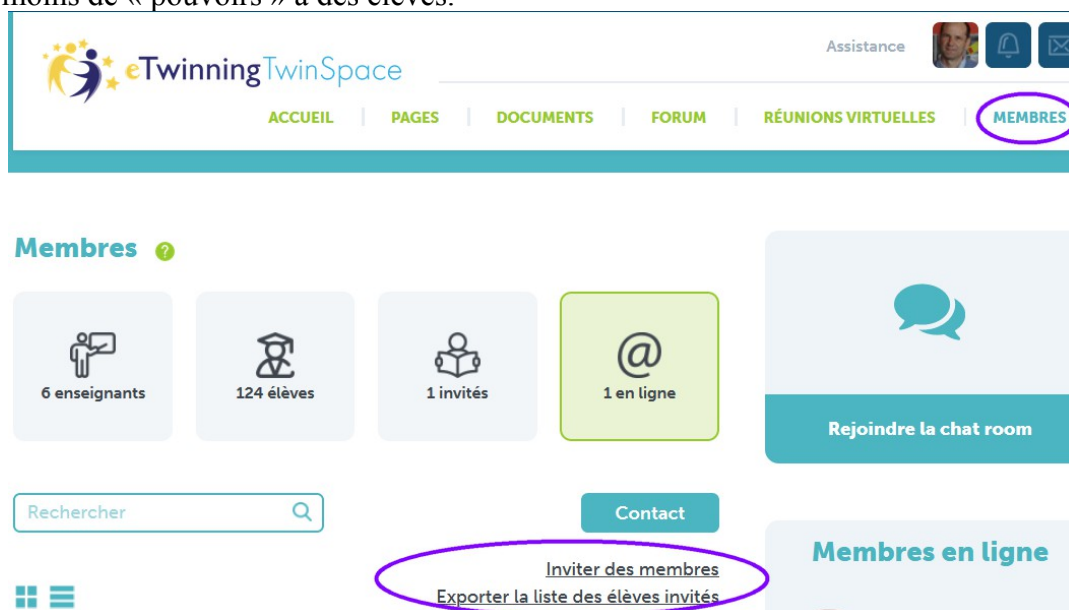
moins de « pouvoirs » à des élèves.

eTwinning TwinSpace

Assistance

ACCUEIL | PAGES | DOCUMENTS | FORUM | RÉUNIONS VIRTUELLES | MEMBRES

Membres

6 enseignants

124 élèves

1 invités

1 en ligne

Rejoindre la chat room

Rechercher

Contact

Membres en ligne

Inviter des membres

Exporter la liste des élèves invités